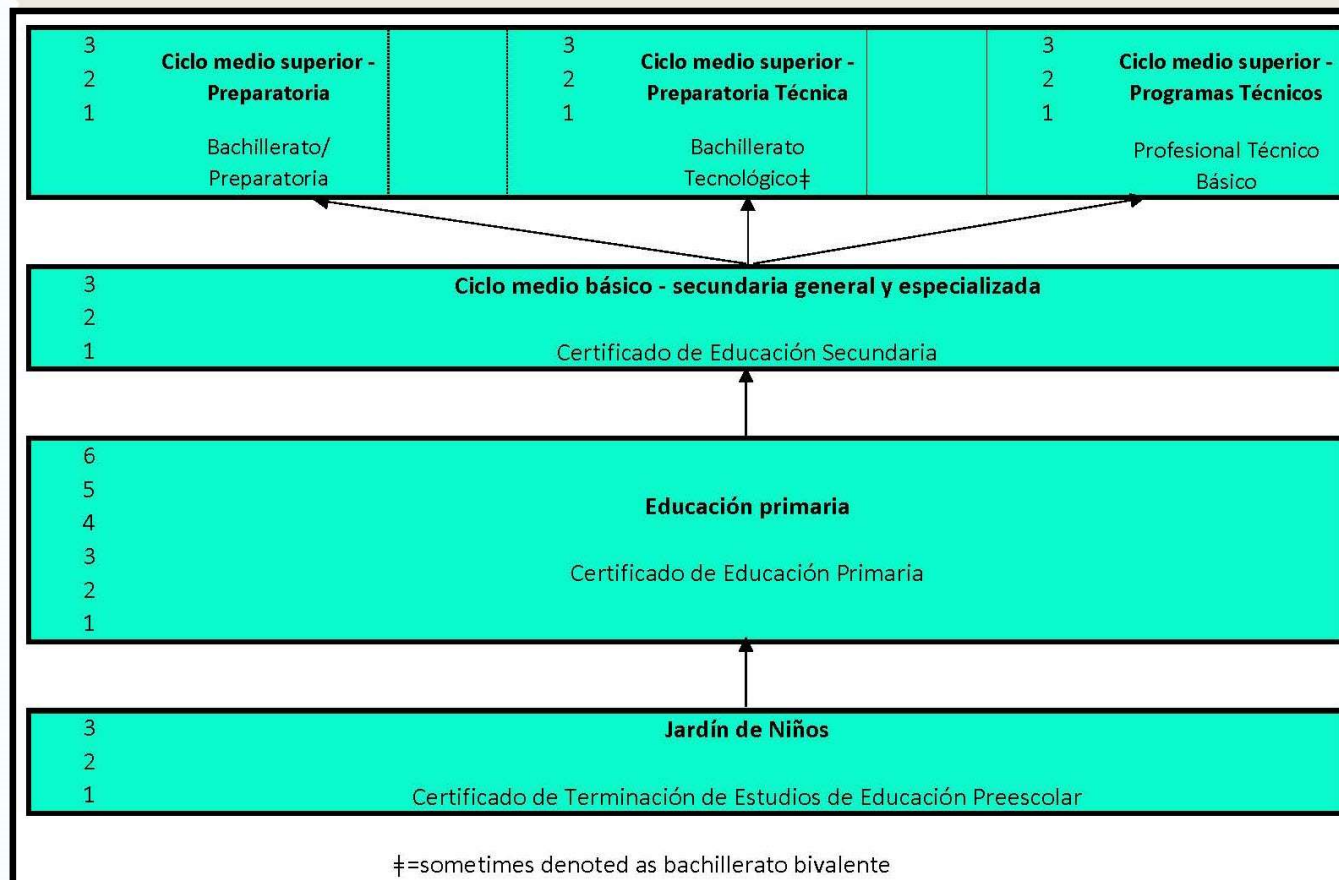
3
2
1
**Ciclo medio superior - Preparatoria**
Bachillerato/ Preparatoria

3
2
1
**Ciclo medio superior - Preparatoria Técnica**
Bachillerato Tecnológico‡

3
2
1
**Ciclo medio superior - Programas Técnicos**
Profesional Técnico Básico

3
2
1
**Ciclo medio básico - secundaria general y especializada**
Certificado de Educación Secundaria

6
5
4
3
2
1
**Educación primaria**
Certificado de Educación Primaria

3
2
1
**Jardín de Niños**
Certificado de Terminación de Estudios de Educación Preescolar

‡=sometimes denoted as bachillerato bivalente